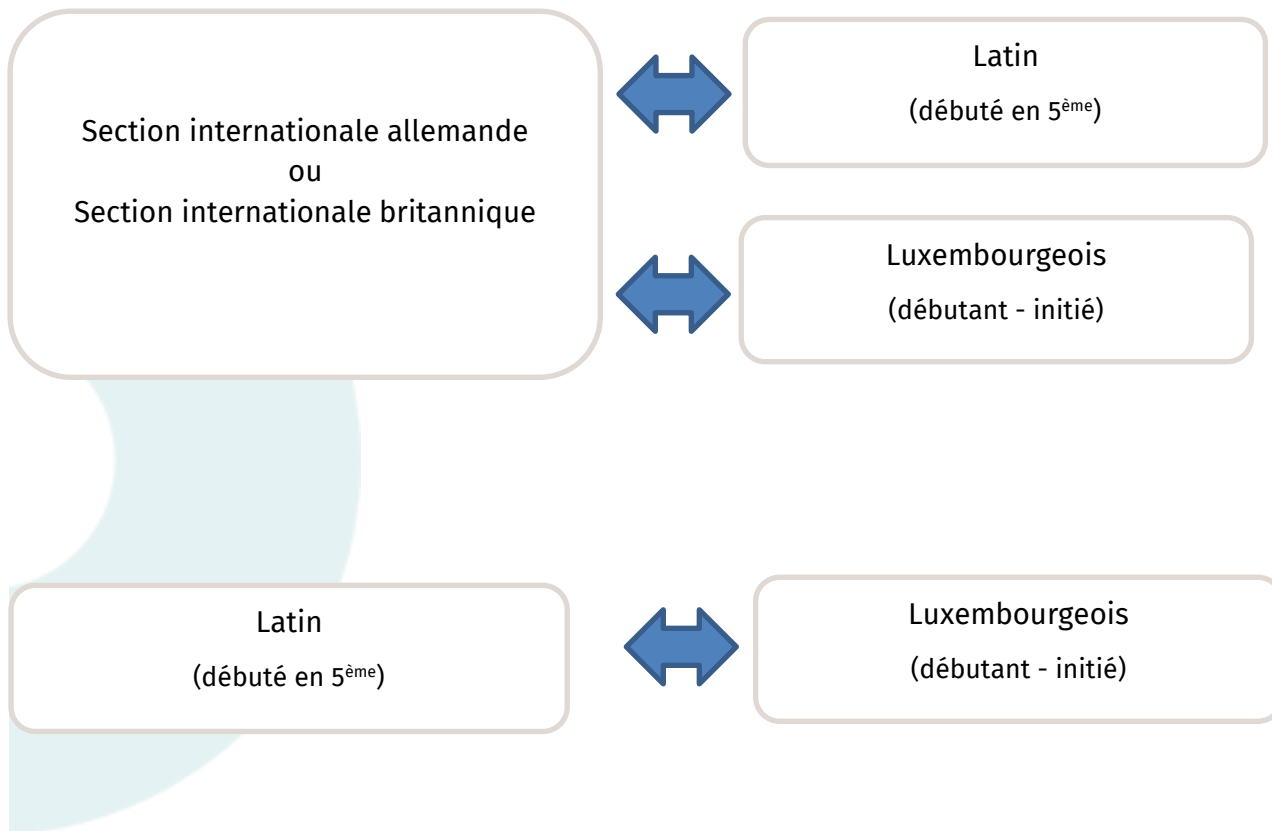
Section internationale allemande
ou
Section internationale britannique

Latin
(débuté en 5$^{ème}$)

Luxembourgeois
(débutant - initié)

Latin
(débuté en 5$^{ème}$)

Luxembourgeois
(débutant - initié)